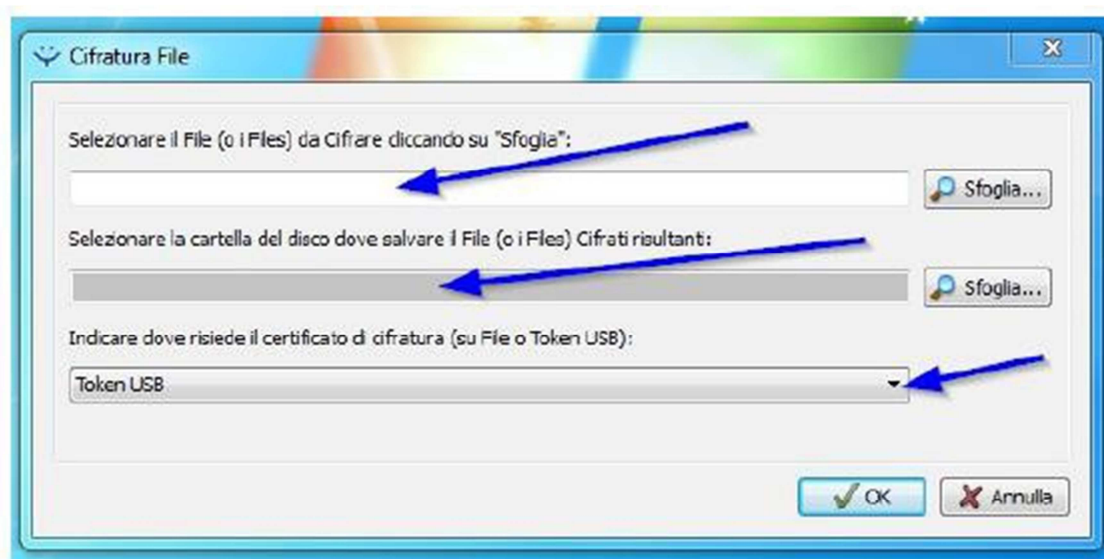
Cifratura File

Selezionare il File (o i Files) da Cifrare cliccando su "Sfoglia":

Sfoglia...

Selezionare la cartella del disco dove salvare il File (o i Files) Cifrati risultanti:

Sfoglia...

Indicare dove risiede il certificato di cifratura (su File o Token USB):

Token USB

OK

Annulla